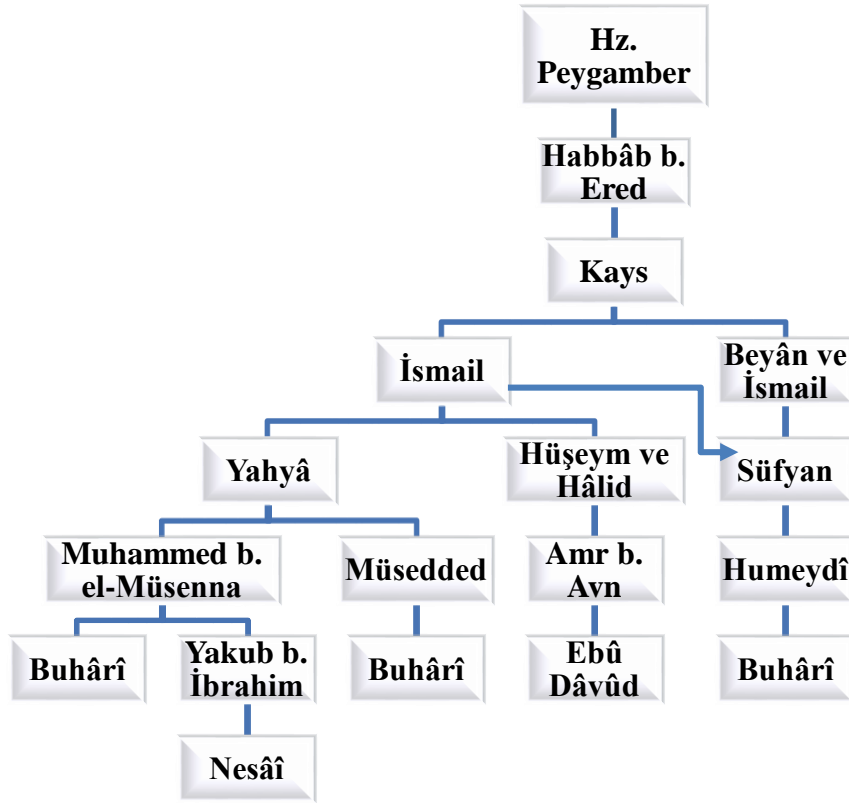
Hz. Peygamber

Habbâb b. Ered

Kays

İsmail

Beyân ve İsmail

Yahyâ

Hüşeym ve Hâlid

Süfyan

Muhammed b. el-Müsenna

Müsedded

Amr b. Avn

Humeydî

Buhârî

Yakub b. İbrahim

Buhârî

Ebû Dâvûd

Buhârî

Nesâî